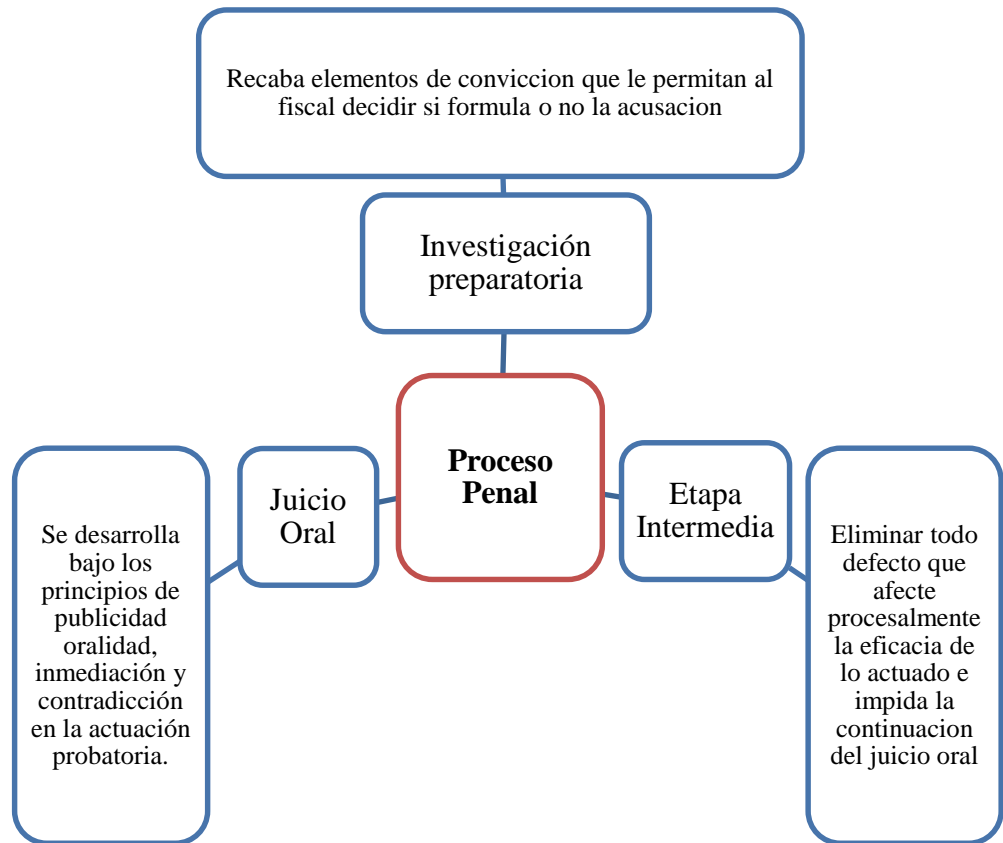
Recaba elementos de conviccion que le permitan al fiscal decidir si formula o no la acusacion

Investigación preparatoria

Proceso Penal

Juicio Oral

Se desarrolla bajo los principios de publicidad oralidad, inmediación y contradicción en la actuación probatoria.

Etapa Intermedia

Eliminar todo defecto que afecte procesalmente la eficacia de lo actuado e impida la continuacion del juicio oral